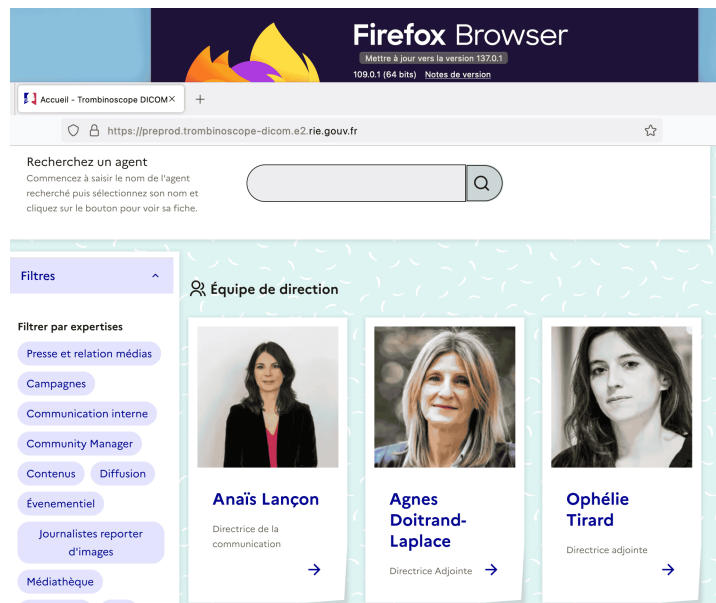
Firefox Browser
Mettre à jour vers la version 137.0.1
109.0.1 (64 bits) Notes de version

Accueil - Trombinoscope DICOM ×
+

https://preprod.trombinoscope-dicom.e2.rie.gouv.fr

Recherchez un agent
Commencez à saisir le nom de l'agent recherché puis sélectionnez son nom et cliquez sur le bouton pour voir sa fiche.

Filtres

Filtrer par expertises
Presse et relation médias
Campagnes
Communication interne
Community Manager
Contenus
Diffusion
Évenementiel
Journalistes reporter d'images
Médiathèque

Équipe de direction

Anaïs Lançon
Directrice de la communication

Agnes Doitrand-Laplace
Directrice Adjointe

Ophélie Tirard
Directrice adjointe